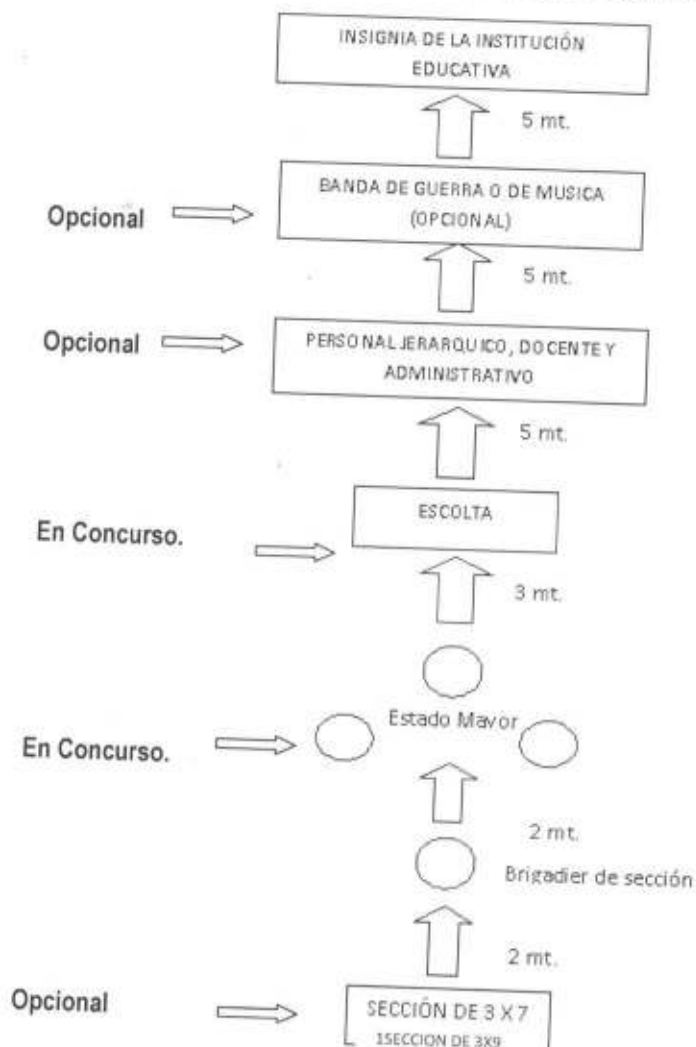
INSIGNIA DE LA INSTITUCIÓN EDUCATIVA

5 mt.

Opcional

BANDA DE GUERRA O DE MUSICA (OPCIONAL)

5 mt.

Opcional

PERSONAL JERARQUICO, DOCENTE Y ADMINISTRATIVO

5 mt.

En Concurso.

ESCOLTA

3 mt.

En Concurso.

Estado Mayor

2 mt.

Brigadier de sección

2 mt.

Opcional

SECCIÓN DE 3 X 7
1SECCION DE 3X9